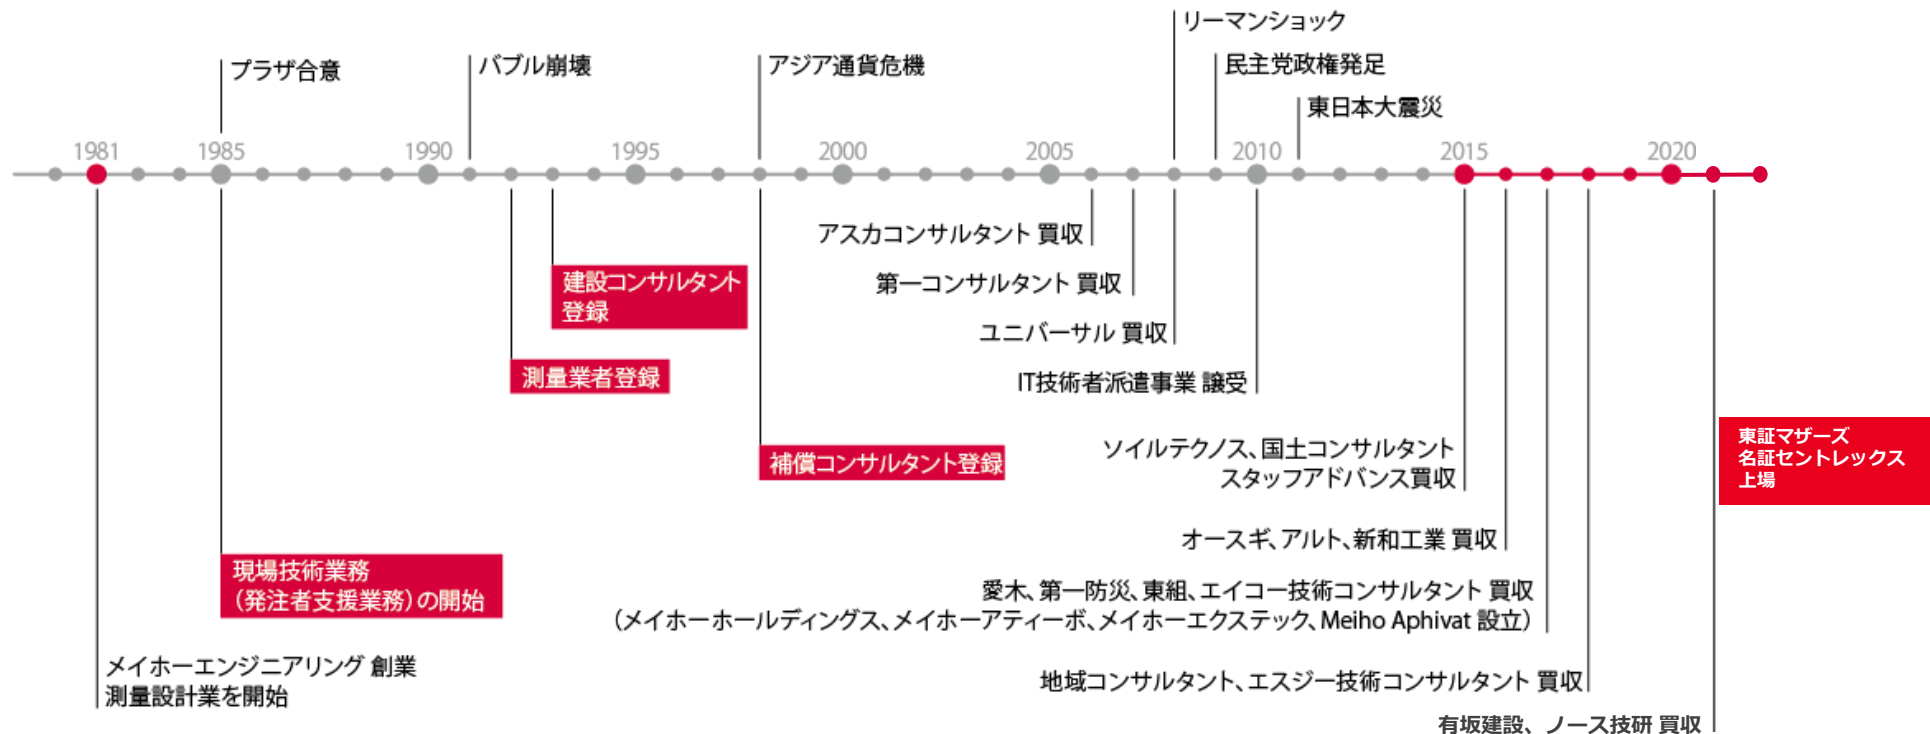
リーマンショック

民主党政権発足

東日本大震災

プラザ合意

バブル崩壊

アジア通貨危機

1981 1985 1990 1995 2000 2005 2010 2015 2020

アスカコンサルタント 買収

第一コンサルタント 買収

ユニバーサル 買収

IT技術者派遣事業 譲受

建設コンサルタント登録

測量業者登録

補償コンサルタント登録

ソイルテクノス、国土コンサルタント スタッフアドバンス買収

東証マザーズ 名証セントレックス 上場

オースギ、アルト、新和工業 買収

愛木、第一防災、東組、エイコー技術コンサルタント 買収 (メイホーホールディングス、メイホーアティーボ、メイホーエクステック、Meiho Aphivat 設立)

現場技術業務 (発注者支援業務)の開始

地域コンサルタント、エスジー技術コンサルタント 買収

メイホーエンジニアリング 創業 測量設計業を開始

有坂建設、ノース技研 買収